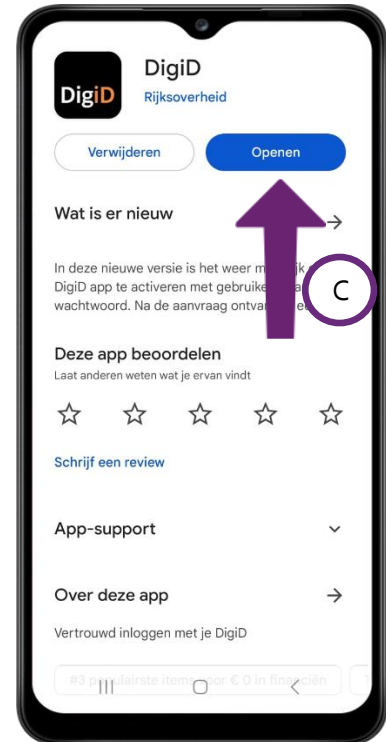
DigiD

DigiD
Rijksoverheid

Verwijderen
Openen

Wat is er nieuw
→

In deze nieuwe versie is het weer m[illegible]ijk DigiD app te activeren met gebruike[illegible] wachtwoord. Na de aanvraag ontva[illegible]

C

Deze app beoordelen
Laat anderen weten wat je ervan vindt

☆ ☆ ☆ ☆ ☆

Schrijf een review

App-support

Over deze app
→

Vertrouwd inloggen met je DigiD

#3 p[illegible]aire items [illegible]oor € 0 in financiën